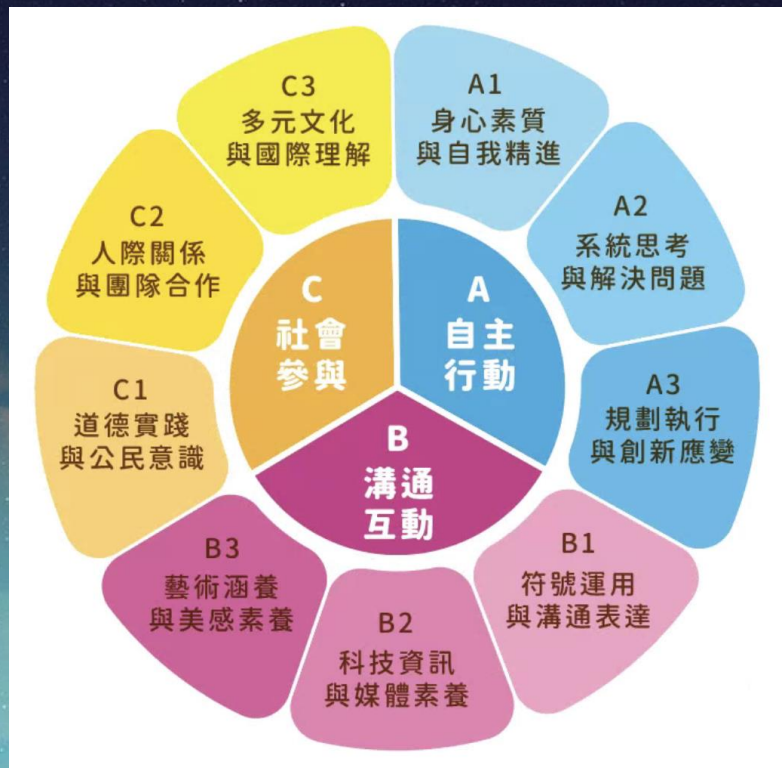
A
自主
行動

B
溝通
互動

C
社會
參與

A1
身心素質
與自我精進

A2
系統思考
與解決問題

A3
規劃執行
與創新應變

B1
符號運用
與溝通表達

B2
科技資訊
與媒體素養

B3
藝術涵養
與美感素養

C1
道德實踐
與公民意識

C2
人際關係
與團隊合作

C3
多元文化
與國際理解